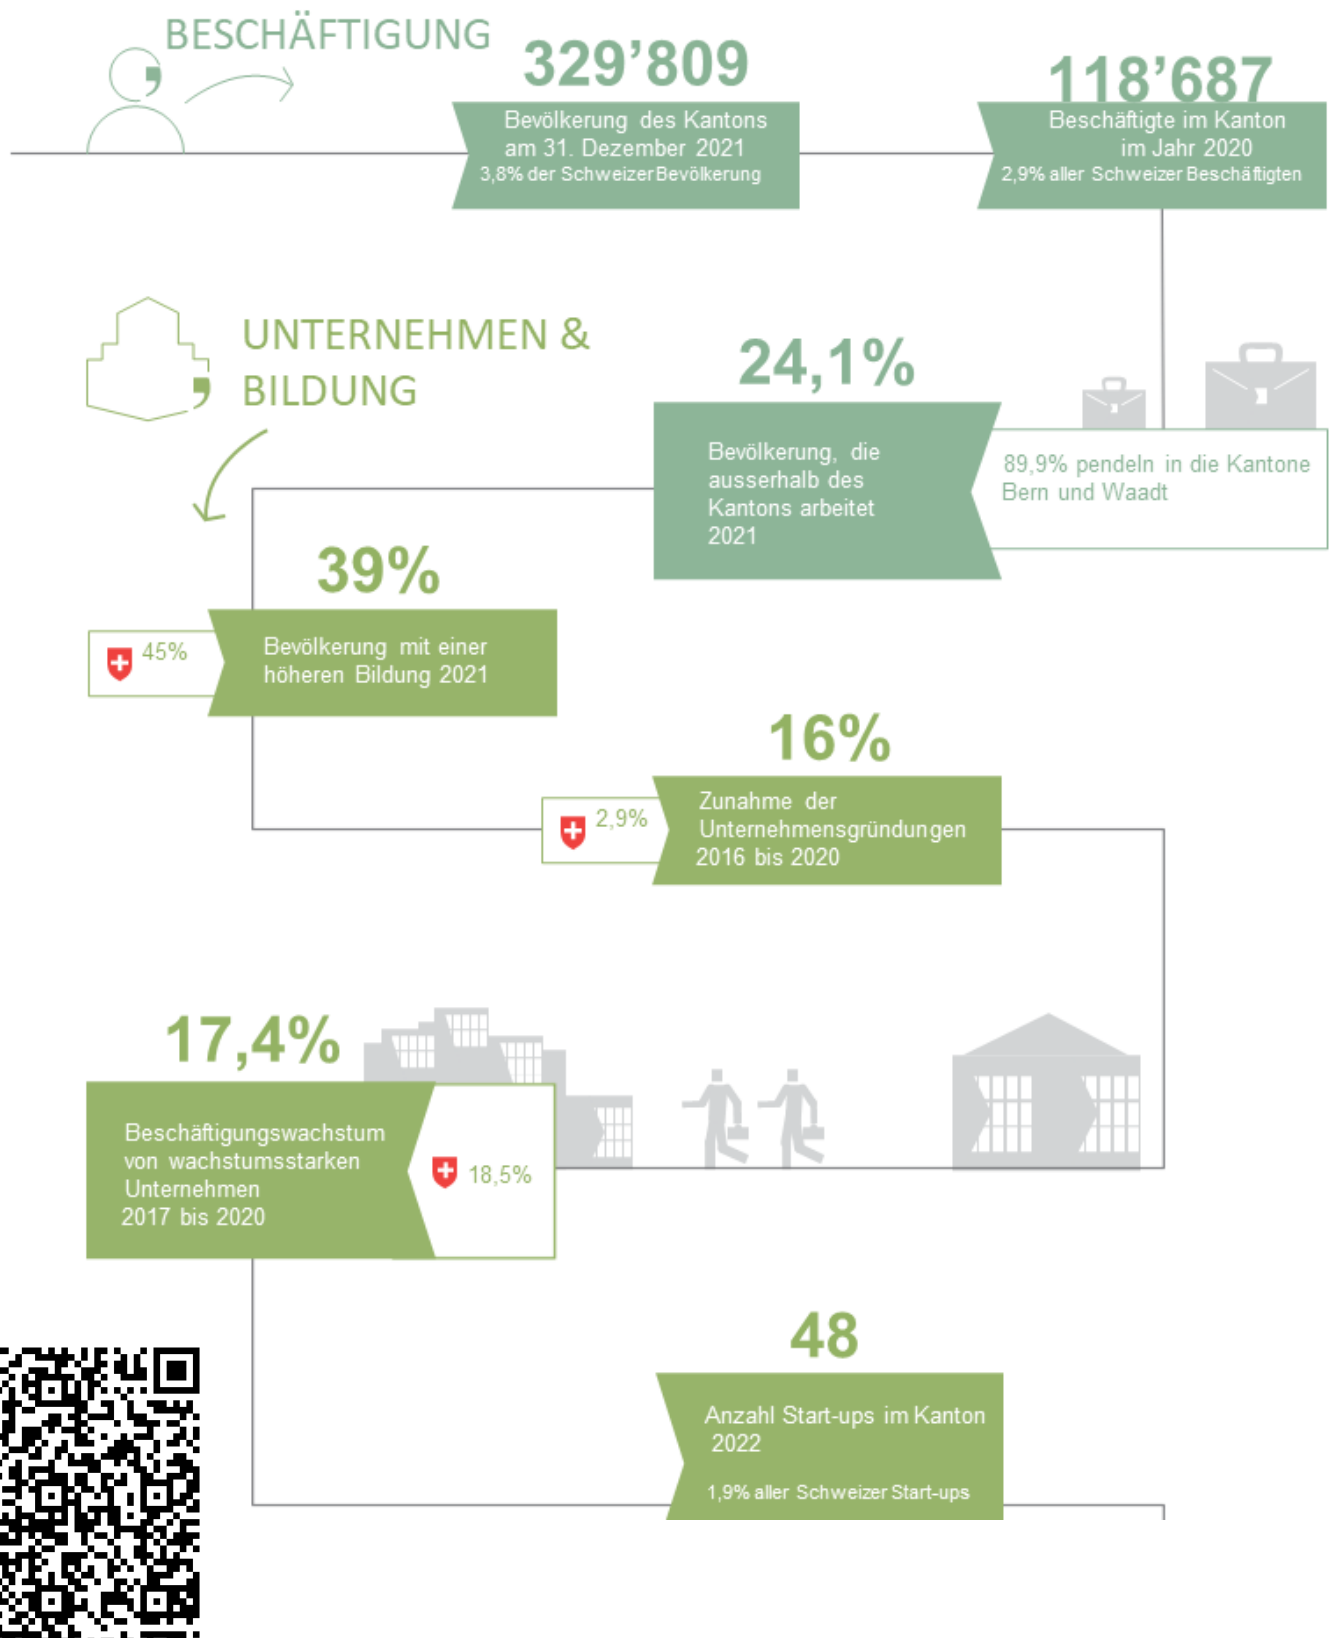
BESCHÄFTIGUNG

329'809
Bevölkerung des Kantons am 31. Dezember 2021
3,8% der Schweizer Bevölkerung

118'687
Beschäftigte im Kanton im Jahr 2020
2,9% aller Schweizer Beschäftigten

UNTERNEHMEN & BILDUNG

24,1%
Bevölkerung, die ausserhalb des Kantons arbeitet 2021

89,9% pendeln in die Kantone Bern und Waadt

39%
45%
Bevölkerung mit einer höheren Bildung 2021

16%
2,9%
Zunahme der Unternehmensgründungen 2016 bis 2020

17,4%
Beschäftigungswachstum von wachstumsstarken Unternehmen 2017 bis 2020
18,5%

48
Anzahl Start-ups im Kanton 2022
1,9% aller Schweizer Start-ups